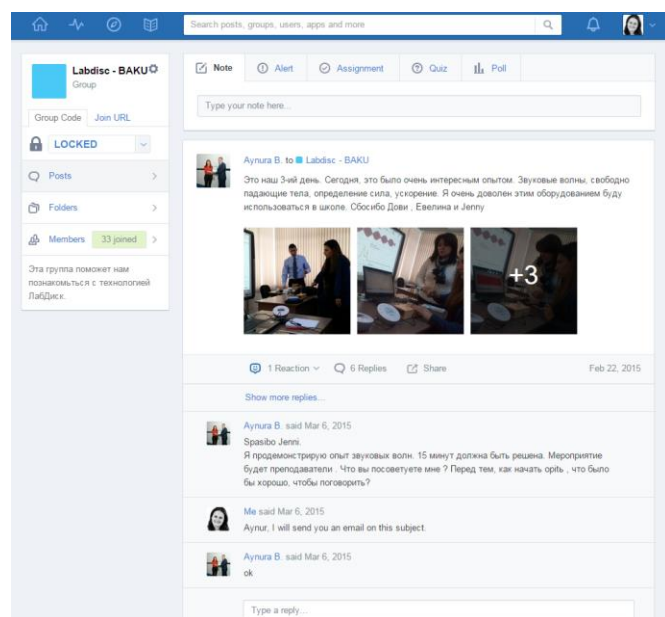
Search posts, groups, users, apps and more

Labdisc - BAKU
Group

Group Code   Join URL

LOCKED

Posts

Folders

Members   33 joined

Эта группа поможет нам познакомиться с технологией ЛабДиск.

Note   Alert   Assignment   Quiz   Poll

Type your note here...

Aynura B. to Labdisc - BAKU
Это наш 3-ий день. Сегодня, это было очень интересным опытом. Звуковые волны, свободно падающие тела, определение сила, ускорение. Я очень доволен этим оборудованием буду использоваться в школе. Сбосибо Дови , Евелина и Jenny

+3

1 Reaction   6 Replies   Share   Feb 22, 2015

Show more replies...

Aynura B. said Mar 6, 2015
Spasibo Jenni.
Я продемонстрирую опыт звуковых волн. 15 минут должна быть решена. Мероприятие будет преподаватели . Что вы посоветуете мне ? Перед тем, как начать орть , что было бы хорошо, чтобы поговорить?

Me said Mar 6, 2015
Aynur, I will send you an email on this subject.

Aynura B. said Mar 6, 2015
ok

Type a reply...